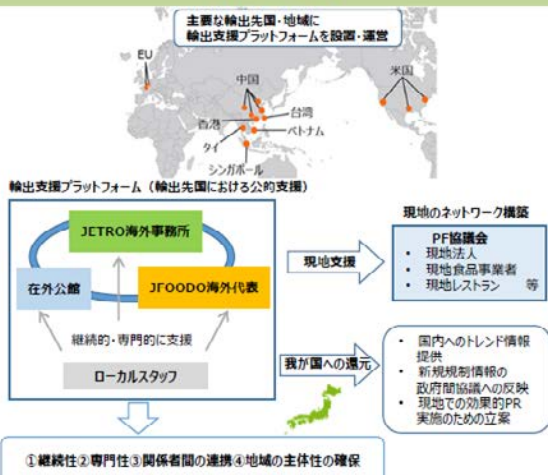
主要な輸出先国・地域に
輸出支援プラットフォームを設置・運営

EU
中国
米国
台湾
香港
ベトナム
タイ
シンガポール

輸出支援プラットフォーム（輸出先国における公的支援）

JETRO海外事務所
在外公館
JFOODO海外代表
継続的・専門的に支援
ローカルスタッフ

現地支援
現地のネットワーク構築
PF協議会
・現地法人
・現地食品事業者
・現地レストラン　等

我が国への還元
・国内へのトレンド情報提供
・新規規制情報の政府間協議への反映
・現地での効果的PR実施のための立案

①継続性②専門性③関係者間の連携④地域の主体性の確保